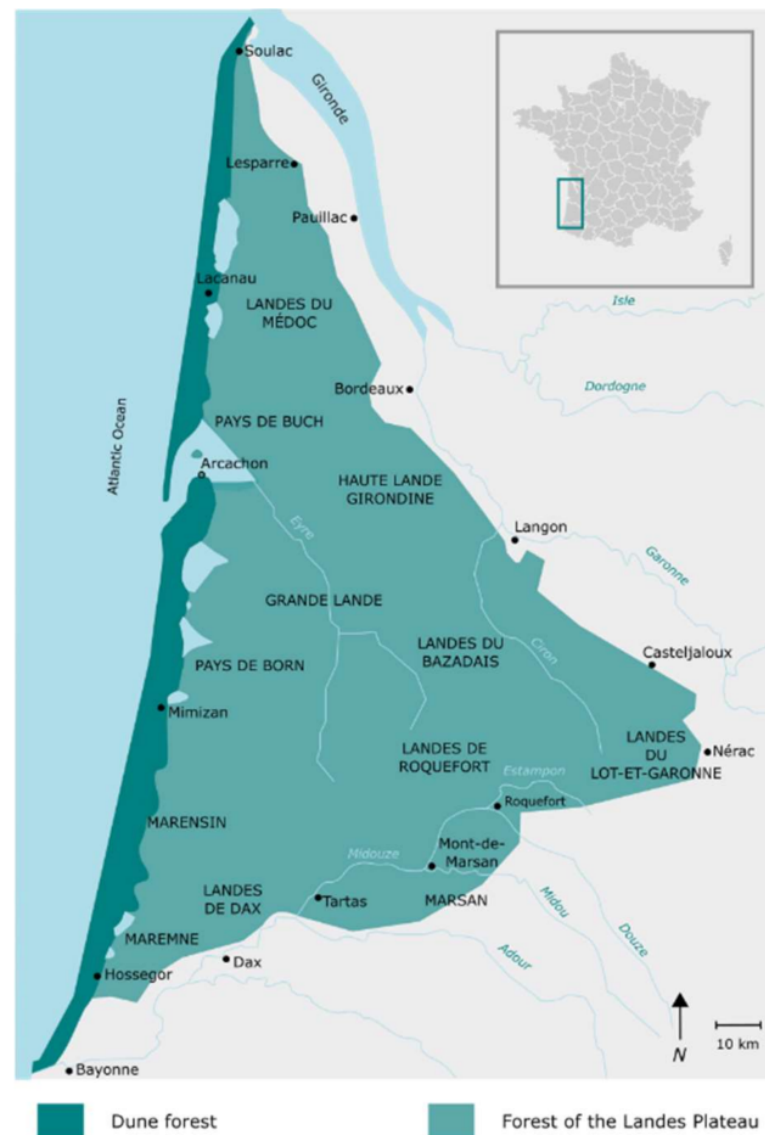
Soulac
Gironde
Lesparre
Pauillac
Lacanau
LANDES DU MÉDOC
Isle
Bordeaux
Dordogne
Atlantic Ocean
PAYS DE BUCH
Arcachon
HAUTE LANDE GIRONDINE
Eyre
Langon
Garonne
GRANDE LANDE
LANDES DU BAZADAIS
Ciron
Casteljaloux
PAYS DE BORN
Mimizan
LANDES DE ROQUEFORT
LANDES DU LOT-ET-GARONNE
Nérac
Estampon
Roquefort
MARENSIN
Mont-de-Marsan
Midouze
LANDES DE DAX
Tartas
MARSAN
Midou
Douze
MAREMNE
Dax
Adour
Hossegor
N
10 km
Bayonne

Dune forest
Forest of the Landes Plateau